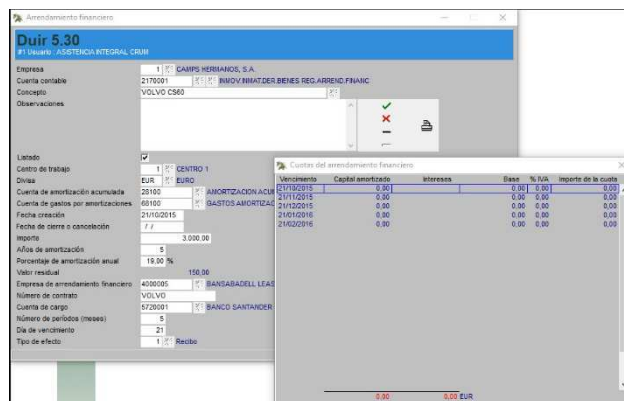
Arrendamiento financiero

Duir 5.30
#1 Usuario : ASISTENCIA INTEGRAL CRUM

Empresa 1 CAMPS HERMANOS, S.A.
Cuenta contable 2170001 INMOV.INMAT.DER.BIENES REG.ARREND.FINANC
Concepto VOLVO CS60
Observaciones

Listado
Centro de trabajo 1 CENTRO 1
Divisa EUR EURO
Cuenta de amortización acumulada 28100 AMORTIZACION ACU
Cuenta de gastos por amortizaciones 68100 GASTOS AMORTIZAC
Fecha creación 21/10/2015
Fecha de cierre o cancelación / /
Importe 3.000,00
Años de amortización 5
Porcentaje de amortización anual 19,00 %
Valor residual 150,00
Empresa de arrendamiento financiero 4000005 BANSABADELL LEAS
Número de contrato VOLVO
Cuenta de cargo 5720001 BANCO SANTANDER
Número de períodos (meses) 5
Día de vencimiento 21
Tipo de efecto 1 Recibo

Cuotas del arrendamiento financiero

| Vencimiento | Capital amortizado | Intereses | Base | % IVA | Importe de la cuota |
|---|---|---|---|---|---|
| 21/10/2015 | 0,00 | | 0,00 | 0,00 | 0,00 |
| 21/11/2015 | 0,00 | | 0,00 | 0,00 | 0,00 |
| 21/12/2015 | 0,00 | | 0,00 | 0,00 | 0,00 |
| 21/01/2016 | 0,00 | | 0,00 | 0,00 | 0,00 |
| 21/02/2016 | 0,00 | | 0,00 | 0,00 | 0,00 |

0,00 0,00 EUR